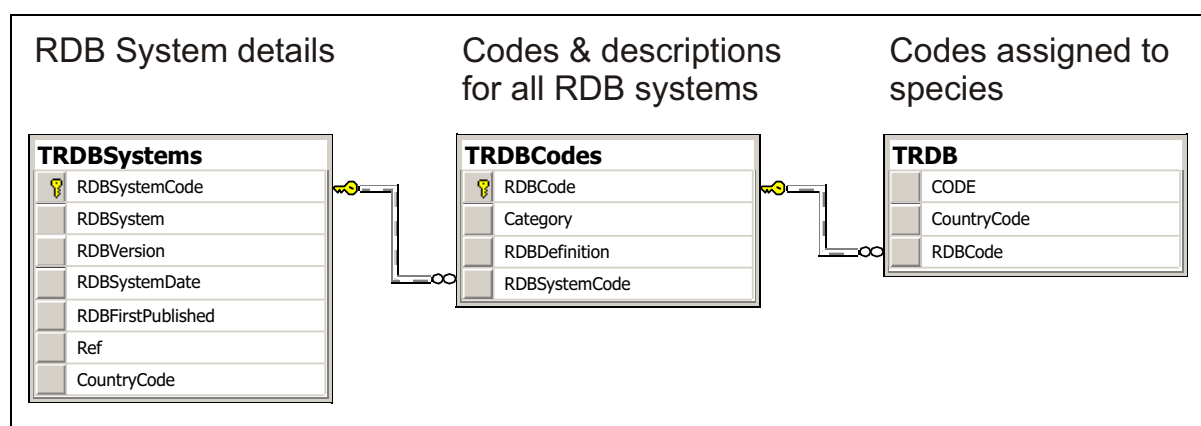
RDB System details

Codes & descriptions for all RDB systems

Codes assigned to species

| TRDBSystems |
|---|
| RDBSystemCode |
| RDBSystem |
| RDBVersion |
| RDBSystemDate |
| RDBFirstPublished |
| Ref |
| CountryCode |

| TRDBCodes |
|---|
| RDBCode |
| Category |
| RDBDefinition |
| RDBSystemCode |

| TRDB |
|---|
| CODE |
| CountryCode |
| RDBCode |